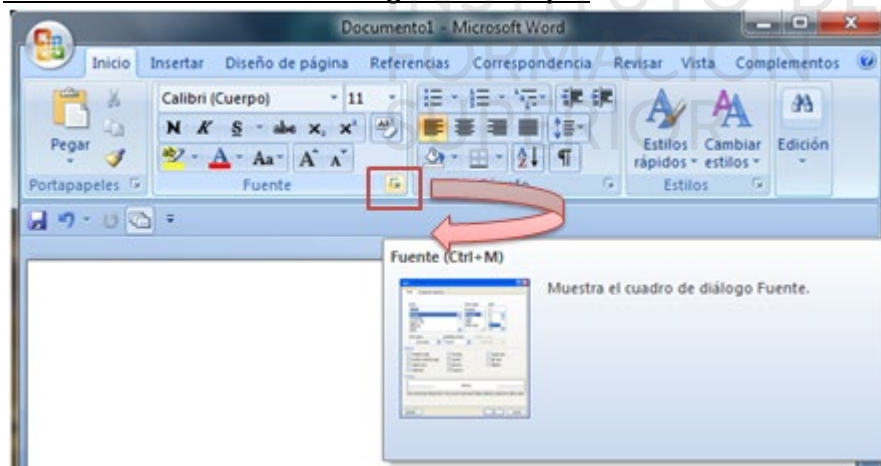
Documento1 - Microsoft Word

Inicio Insertar Diseño de página Referencias Correspondencia Revisar Vista Complementos

Calibri (Cuerpo) 11

N K S abc $x_2$ $x^2$ Aa A A

Pegar

Portapapeles

Fuente

Estilos rápidos

Cambiar estilos

Edición

Estilos

Fuente (Ctrl+M)

Muestra el cuadro de diálogo Fuente.

INSTITUTO DE FORMACIÓN SUPERIOR